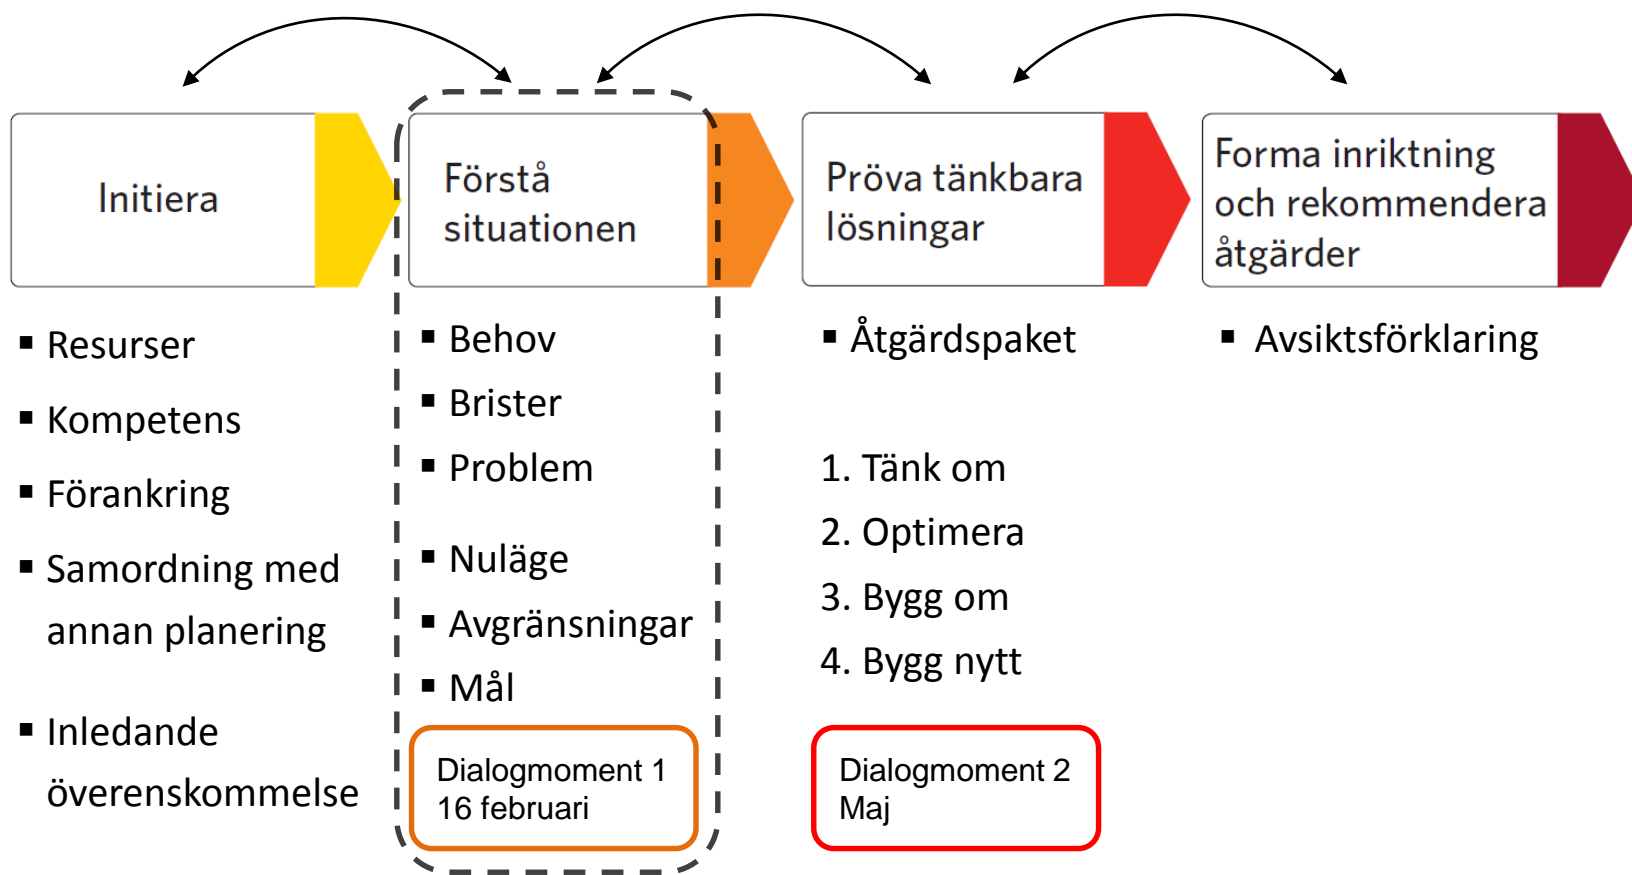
Initiera

Förstå situationen

Pröva tänkbara lösningar

Forma inriktning och rekommendera åtgärder

▪ Resurser
▪ Kompetens
▪ Förankring
▪ Samordning med annan planering
▪ Inledande överenskommelse

▪ Behov
▪ Brister
▪ Problem
▪ Nuläge
▪ Avgränsningar
▪ Mål

Dialogmoment 1
16 februari

▪ Åtgärdspaket

1. Tänk om
2. Optimera
3. Bygg om
4. Bygg nytt

Dialogmoment 2
Maj

▪ Avsiktsförklaring